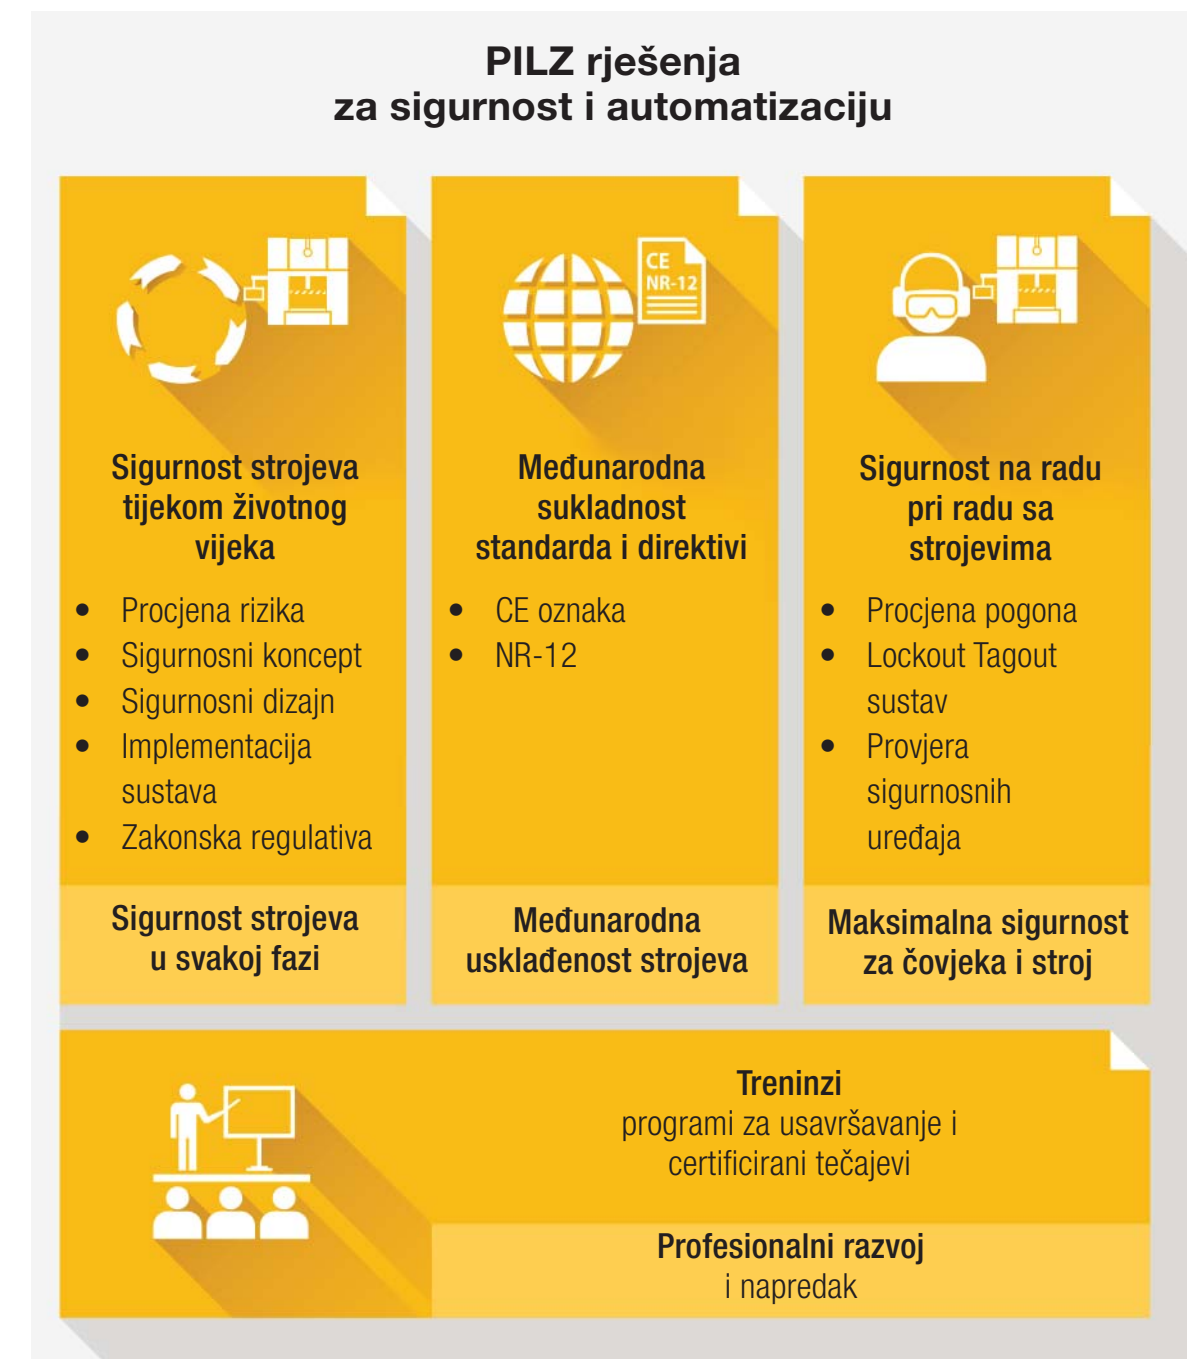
PILZ rješenja
za sigurnost i automatizaciju

CE
NR-12

Sigurnost strojeva tijekom životnog vijeka

- Procjena rizika
- Sigurnosni koncept
- Sigurnosni dizajn
- Implementacija sustava
- Zakonska regulativa

Sigurnost strojeva u svakoj fazi

Međunarodna sukladnost standarda i direktivi

- CE oznaka
- NR-12

Međunarodna usklađenost strojeva

Sigurnost na radu pri radu sa strojevima

- Procjena pogona
- Lockout Tagout sustav
- Provjera sigurnosnih uređaja

Maksimalna sigurnost za čovjeka i stroj

Treninzi
programi za usavršavanje i certificirani tečajevi

Profesionalni razvoj
i napredak